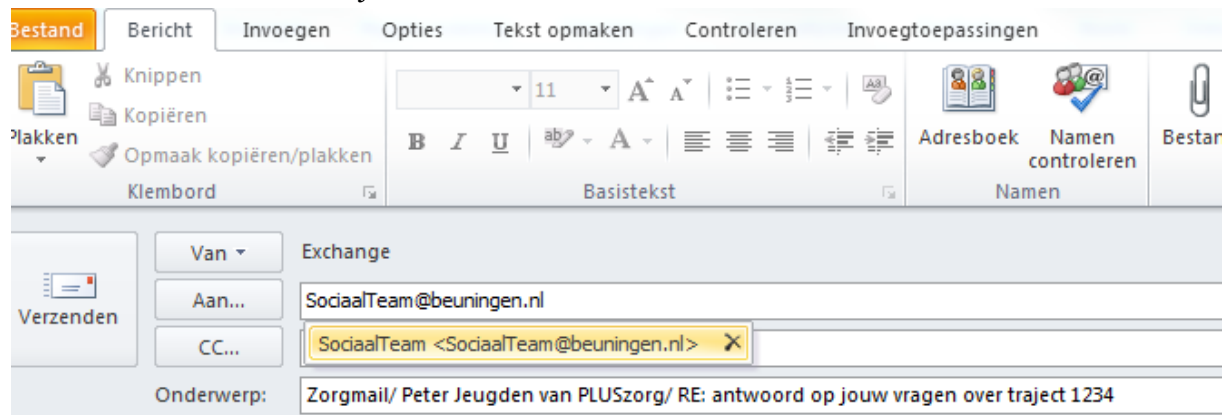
Bestand Bericht Invoegen Opties Tekst opmaken Controleren Invoegtoepassingen

Plakken
Knippen
Kopiëren
Opmaak kopiëren/plakken
Klembord

11
B I U
Basistekst

Adresboek
Namen controleren
Namen

Bestan

Verzenden

Van
Exchange

Aan...
SociaalTeam@beuningen.nl

SociaalTeam <SociaalTeam@beuningen.nl>

CC...

Onderwerp:
Zorgmail/ Peter Jeugden van PLUSzorg/ RE: antwoord op jouw vragen over traject 1234